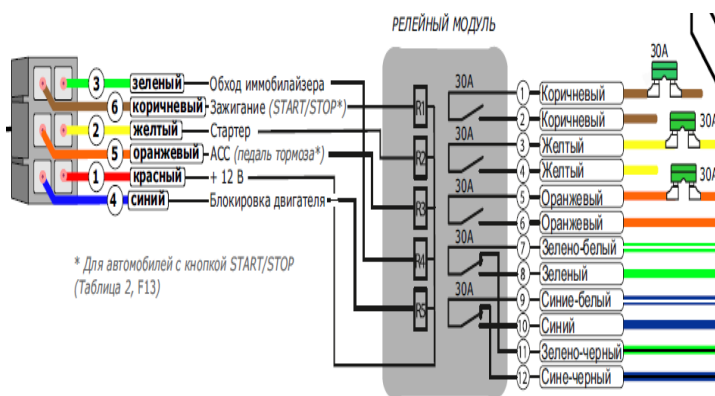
РЕЛЕЙНЫЙ МОДУЛЬ

3 зеленый Обход иммобилайзера
6 коричневый Зажигание (START/STOP*)
2 желтый Стартер
5 оранжевый ACC (педаль тормоза*)
1 красный + 12 В
4 синий Блокировка двигателя

* Для автомобилей с кнопкой START/STOP (Таблица 2, F13)

R1
R2
R3
R4
R5

30A
30A
30A
30A
30A

1 Коричневый
2 Коричневый
3 Желтый
4 Желтый
5 Оранжевый
6 Оранжевый
7 Зелено-белый
8 Зеленый
9 Сине-белый
10 Синий
11 Зелено-черный
12 Сине-черный

30A
30A
30A